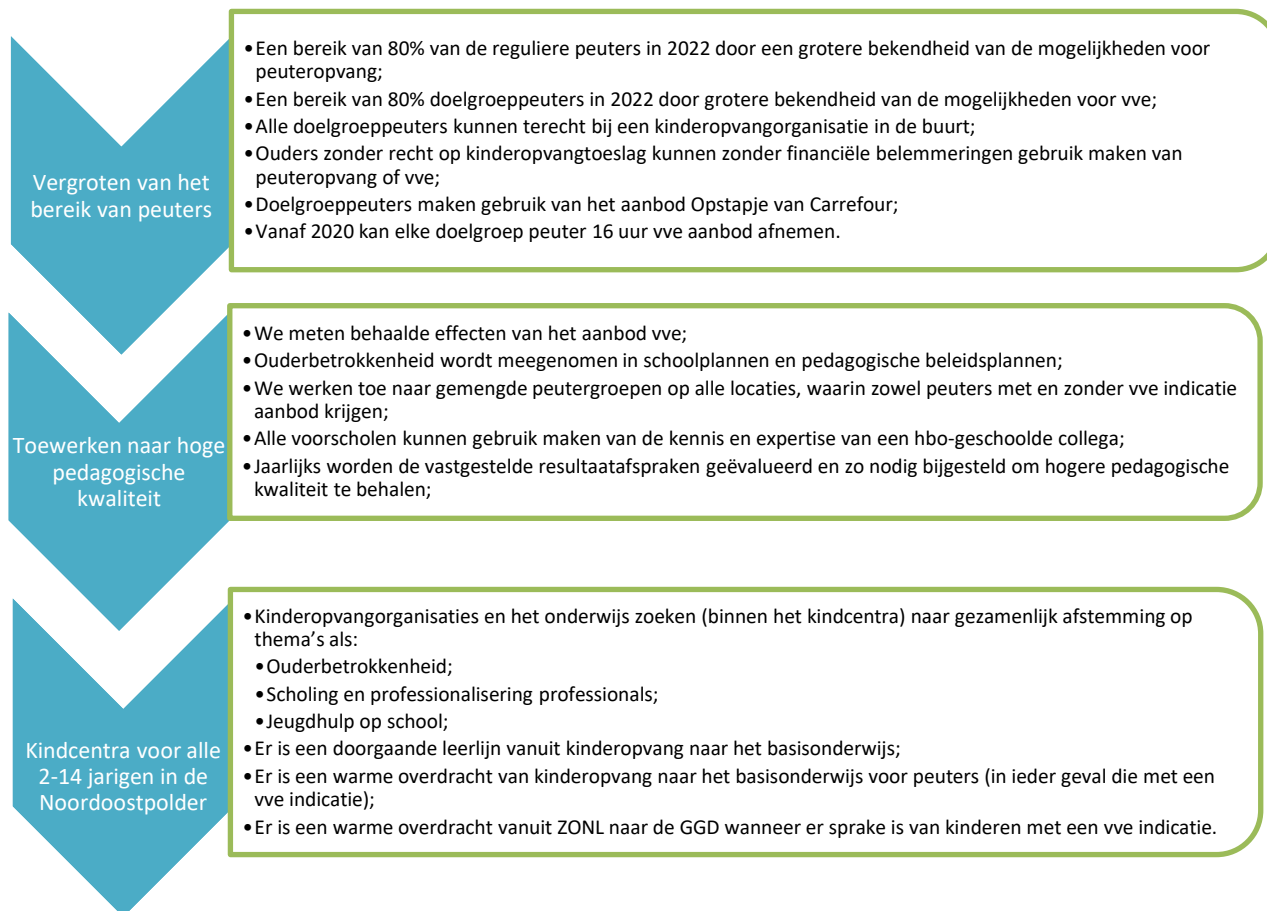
Vergroten van het bereik van peuters

•Een bereik van 80% van de reguliere peuters in 2022 door een grotere bekendheid van de mogelijkheden voor peuteropvang;
•Een bereik van 80% doelgroeppeuters in 2022 door grotere bekendheid van de mogelijkheden voor vve;
•Alle doelgroeppeuters kunnen terecht bij een kinderopvangorganisatie in de buurt;
•Ouders zonder recht op kinderopvangtoeslag kunnen zonder financiële belemmeringen gebruik maken van peuteropvang of vve;
•Doelgroeppeuters maken gebruik van het aanbod Opstapje van Carrefour;
•Vanaf 2020 kan elke doelgroep peuter 16 uur vve aanbod afnemen.

Toewerken naar hoge pedagogische kwaliteit

•We meten behaalde effecten van het aanbod vve;
•Ouderbetrokkenheid wordt meegenomen in schoolplannen en pedagogische beleidsplannen;
•We werken toe naar gemengde peutergroepen op alle locaties, waarin zowel peuters met en zonder vve indicatie aanbod krijgen;
•Alle voorscholen kunnen gebruik maken van de kennis en expertise van een hbo-geschoolde collega;
•Jaarlijks worden de vastgestelde resultaatafspraken geëvalueerd en zo nodig bijgesteld om hogere pedagogische kwaliteit te behalen;

Kindcentra voor alle 2-14 jarigen in de Noordoostpolder

•Kinderopvangorganisaties en het onderwijs zoeken (binnen het kindcentra) naar gezamenlijk afstemming op thema's als:
•Ouderbetrokkenheid;
•Scholing en professionalisering professionals;
•Jeugdhulp op school;
•Er is een doorgaande leerlijn vanuit kinderopvang naar het basisonderwijs;
•Er is een warme overdracht van kinderopvang naar het basisonderwijs voor peuters (in ieder geval die met een vve indicatie);
•Er is een warme overdracht vanuit ZONL naar de GGD wanneer er sprake is van kinderen met een vve indicatie.